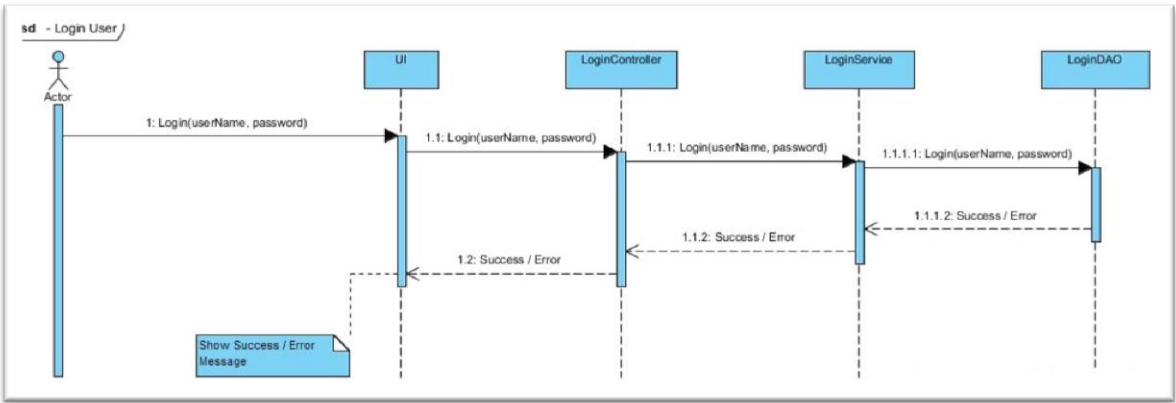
sd - Login User

Actor

UI

LoginController

LoginService

LoginDAO

1: Login(userName, password)

1.1: Login(userName, password)

1.1.1: Login(userName, password)

1.1.1.1: Login(userName, password)

1.1.1.2: Success / Error

1.1.2: Success / Error

1.2: Success / Error

Show Success / Error Message